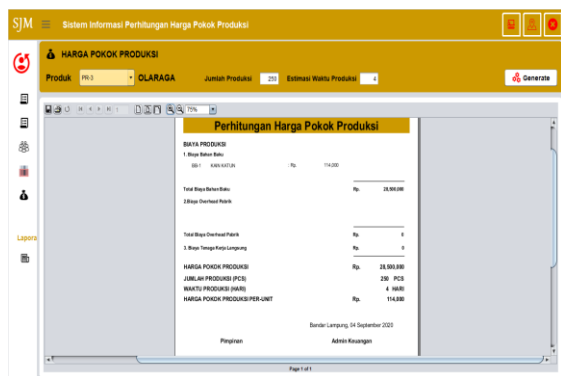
SJM ≡ Sistem Informasi Perhitungan Harga Pokok Produksi

HARGA POKOK PRODUKSI

Produk PR-3 OLARAGA Jumlah Produksi 250 Estimasi Waktu Produksi 4

Generate

Lapora

75%

Perhitungan Harga Pokok Produksi

BIAYA PRODUKSI

1. Biaya Bahan Baku

BB-1 KAIN KATUN : Rp. 114.000

Total Biaya Bahan Baku Rp. 28,500,000

2.Biaya Overhead Pabrik

Total Biaya Overhead Pabrik Rp. 0

3. Biaya Tenaga Kerja Langsung Rp. 0

HARGA POKOK PRODUKSI Rp. 28,500,000

JUMLAH PRODUKSI (PCS) 250 PCS

WAKTU PRODUKSI (HARI) 4 HARI

HARGA POKOK PRODUKSI PER-UNIT Rp. 114,000

Bandar Lampung, 04 September 2020

Pimpinan Admin Keuangan

Page 1 of 1